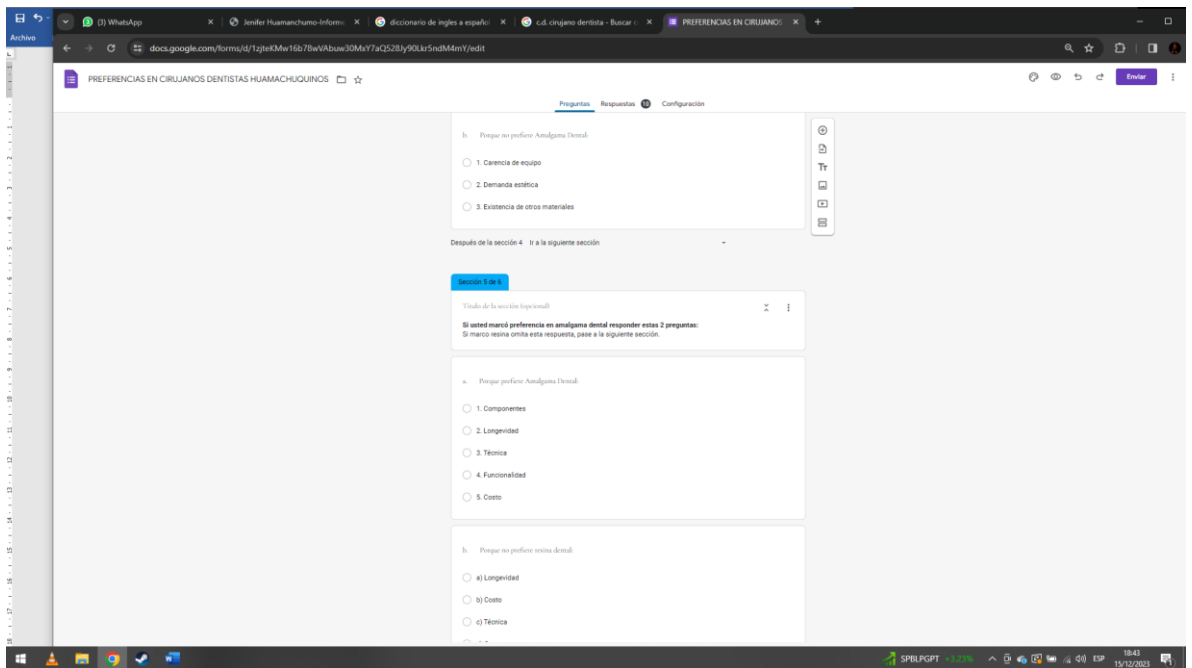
Archivo

(3) WhatsApp
Jenifer Huamanchumo-Informe
diccionario de ingles a español
c.d. cirujano dentista - Buscar
PREFERENCIAS EN CIRUJANOS

docs.google.com/forms/d/1zjteKMw16b78wVAbuw30MxY7aQ528Jy90Lkr5ndM4mY/edit

PREFERENCIAS EN CIRUJANOS DENTISTAS HUAMACHUQUINOS

Enviar

Preguntas Respuestas 10 Configuración

b. Porque no prefiere Amalgama Dental:

1. Carencia de equipo
2. Demanda estética
3. Existencia de otros materiales

Después de la sección 4 Ir a la siguiente sección

Sección 5 de 6

Título de la sección (opcional)

Si usted marcó preferencia en amalgama dental responder estas 2 preguntas:
Si marco resina omita esta respuesta, pase a la siguiente sección.

a. Porque prefiere Amalgama Dental:

1. Componentes
2. Longevidad
3. Técnica
4. Funcionalidad
5. Costo

b. Porque no prefiere resina dental:

a) Longevidad
b) Costo
c) Técnica

SPBLPGPT +3.23%
ESP
18:43
15/12/2023